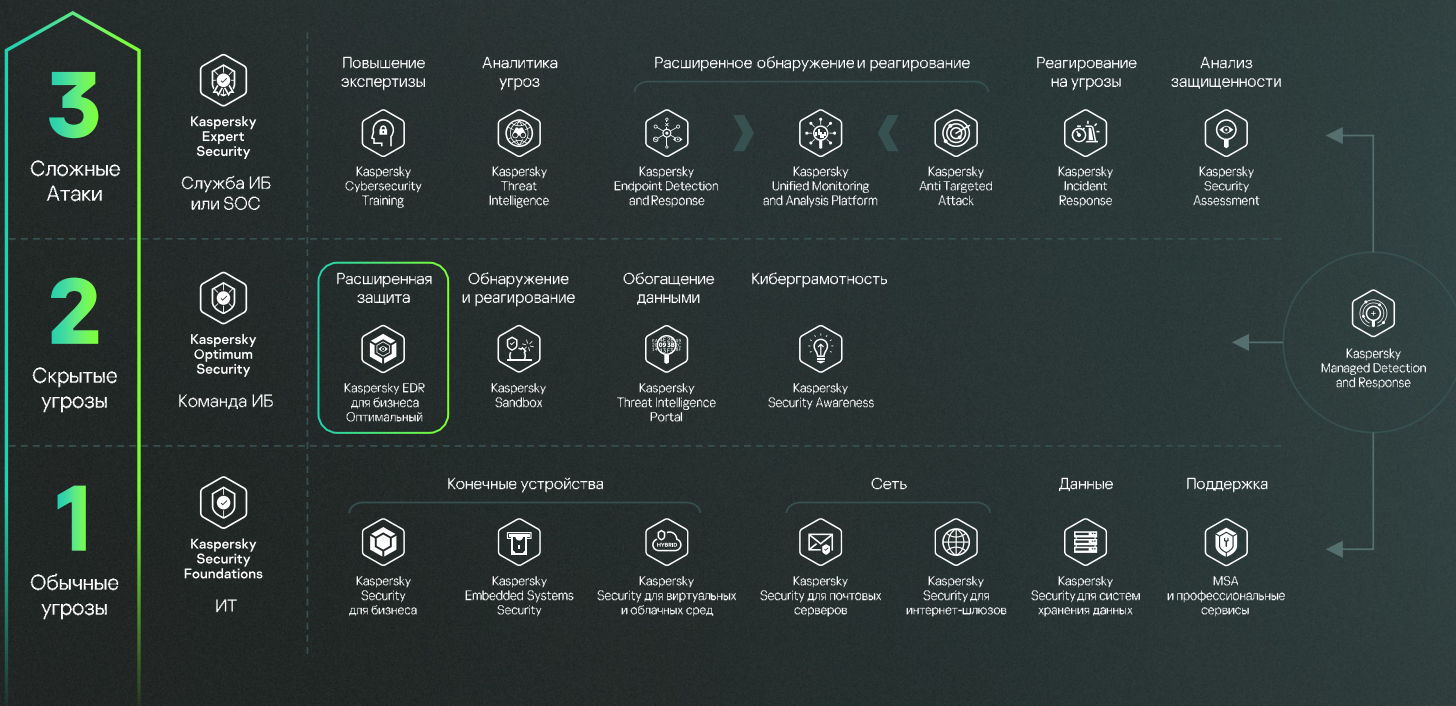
3
Сложные Атаки

Kaspersky Expert Security
Служба ИБ или SOC

Повышение экспертизы
Kaspersky Cybersecurity Training

Аналитика угроз
Kaspersky Threat Intelligence

Расширенное обнаружение и реагирование
Kaspersky Endpoint Detection and Response
Kaspersky Unified Monitoring and Analysis Platform
Kaspersky Anti Targeted Attack

Реагирование на угрозы
Kaspersky Incident Response

Анализ защищенности
Kaspersky Security Assessment

2
Скрытые угрозы

Kaspersky Optimum Security
Команда ИБ

Расширенная защита
Kaspersky EDR для бизнеса Оптимальный

Обнаружение и реагирование
Kaspersky Sandbox

Обогащение данными
Kaspersky Threat Intelligence Portal

Киберграмотность
Kaspersky Security Awareness

Kaspersky Managed Detection and Response

1
Обычные угрозы

Kaspersky Security Foundations
ИТ

Конечные устройства
Kaspersky Security для бизнеса
Kaspersky Embedded Systems Security
HYBRID
Kaspersky Security для виртуальных и облачных сред

Сеть
Kaspersky Security для почтовых серверов
Kaspersky Security для интернет-шлюзов

Данные
Kaspersky Security для систем хранения данных

Поддержка
MSA и профессиональные сервисы